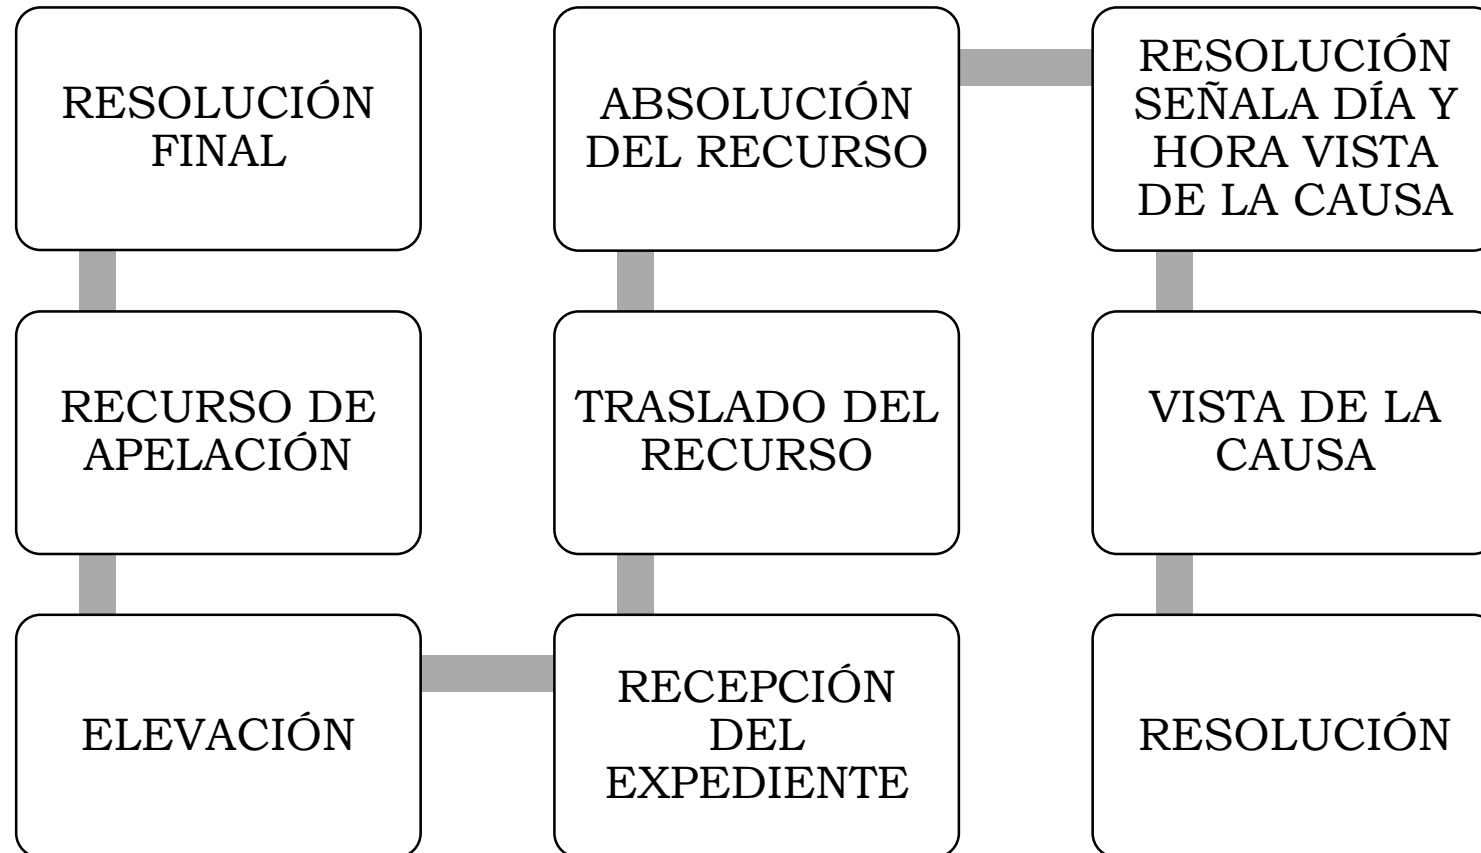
RESOLUCIÓN FINAL

RECURSO DE APELACIÓN

ELEVACIÓN

RECEPCIÓN DEL EXPEDIENTE

TRASLADO DEL RECURSO

ABSOLUCIÓN DEL RECURSO

RESOLUCIÓN SEÑALA DÍA Y HORA VISTA DE LA CAUSA

VISTA DE LA CAUSA

RESOLUCIÓN